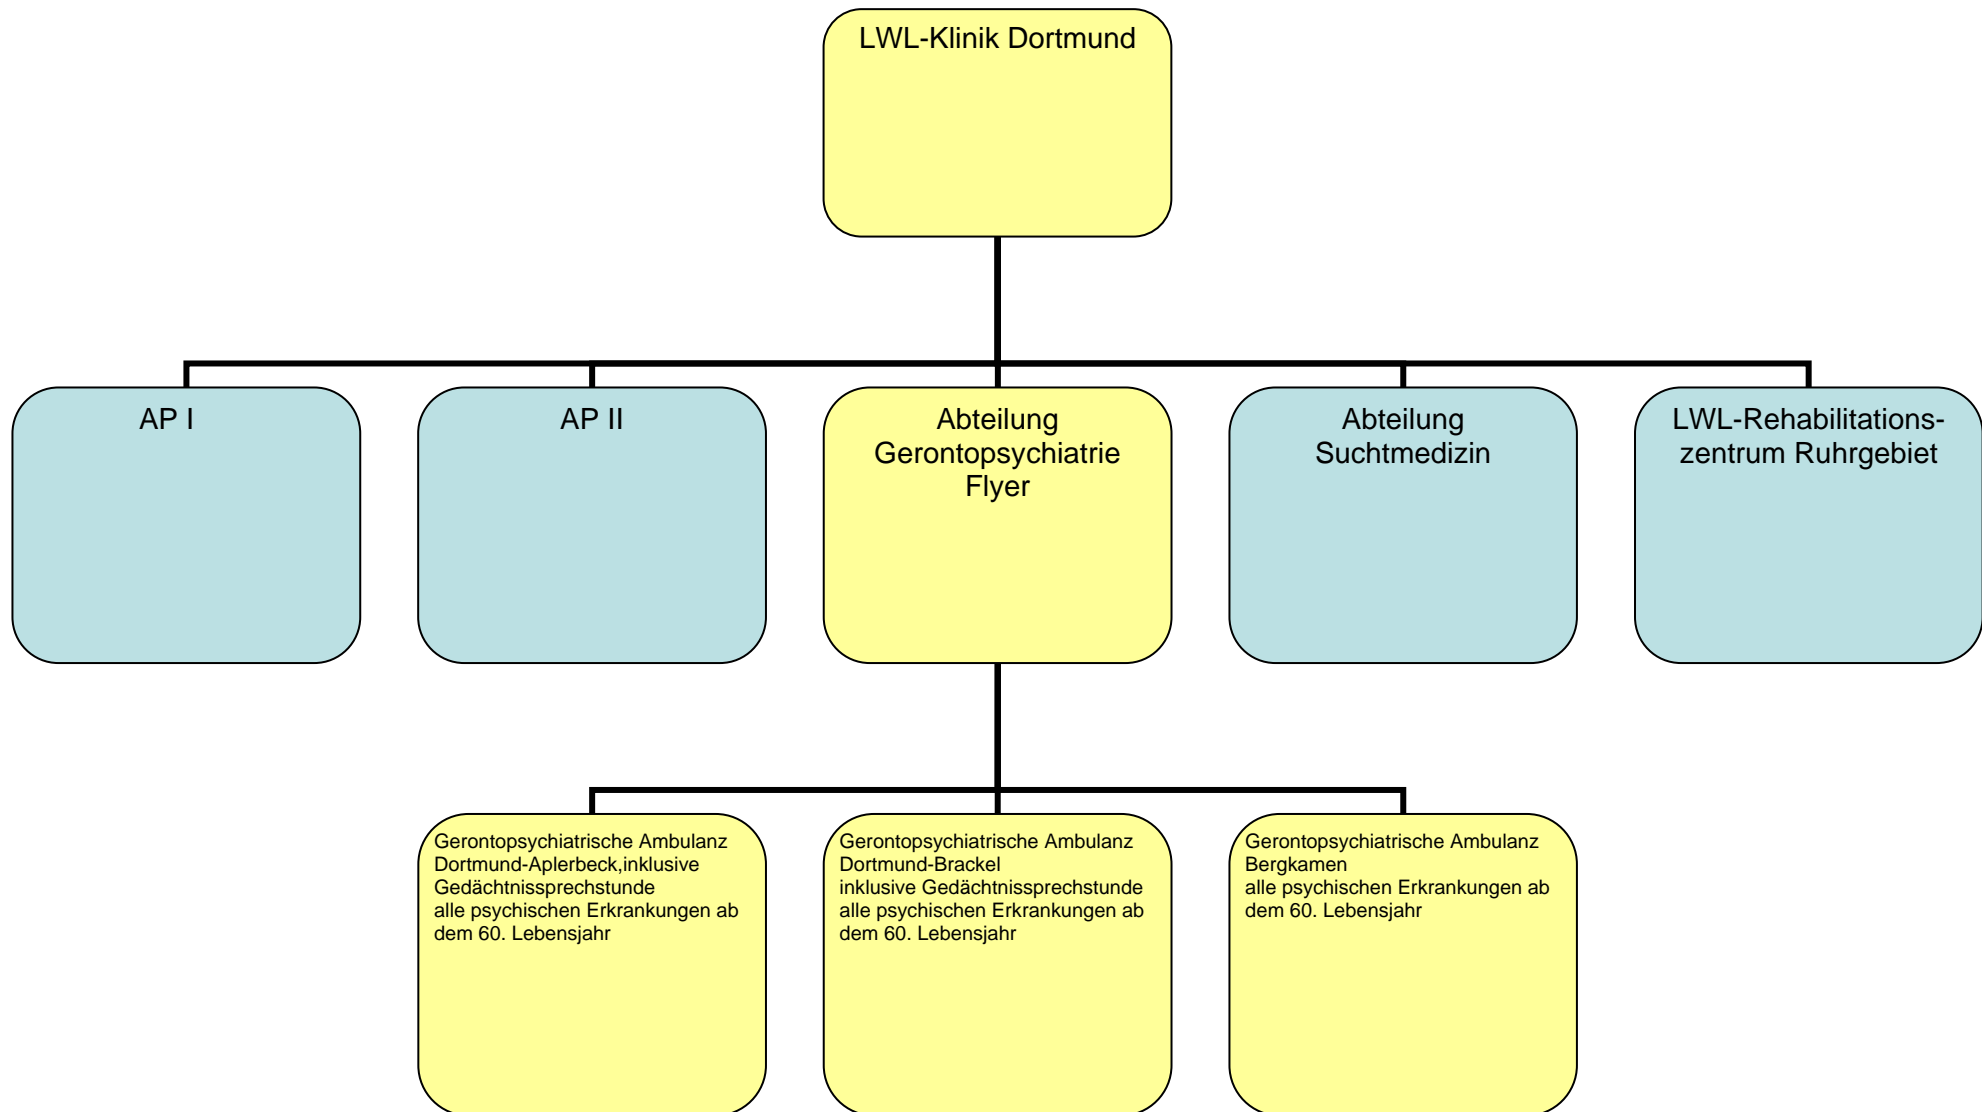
LWL-Klinik Dortmund

AP I

AP II

Abteilung Gerontopsychiatrie Flyer

Abteilung Suchtmedizin

LWL-Rehabilitationszentrum Ruhrgebiet

Gerontopsychiatrische Ambulanz Dortmund-Aplerbeck,inklusive Gedächtnissprechstunde
alle psychischen Erkrankungen ab dem 60. Lebensjahr

Gerontopsychiatrische Ambulanz Dortmund-Brackel
inklusive Gedächtnissprechstunde
alle psychischen Erkrankungen ab dem 60. Lebensjahr

Gerontopsychiatrische Ambulanz Bergkamen
alle psychischen Erkrankungen ab dem 60. Lebensjahr